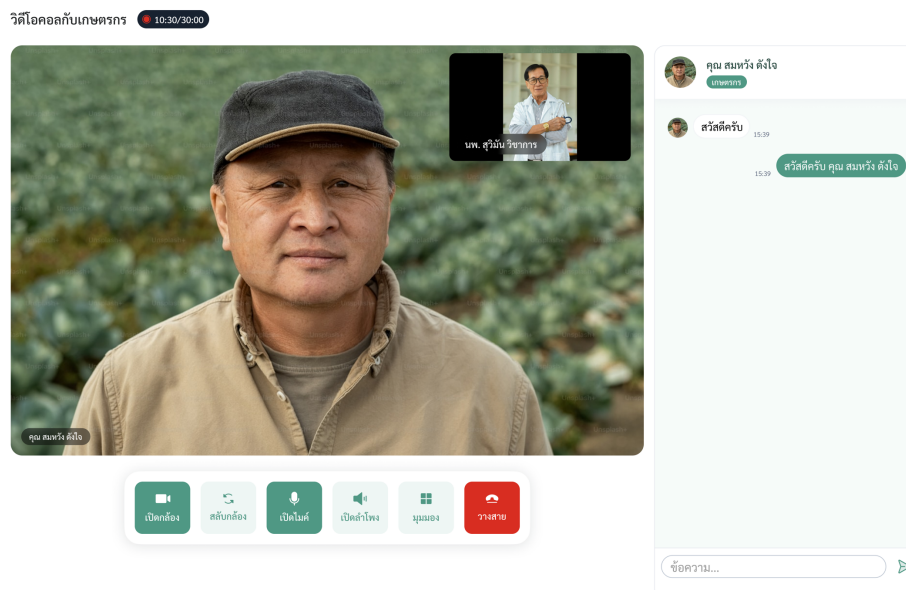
วิดีโอคอลกับเกษตรกร 10:30/30:00

นพ. สุวิมัน วิชาการ

คุณ สมหวัง ตั้งใจ

เปิดกล้อง
สลับกล้อง
เปิดไมค์
เปิดลำโพง
มุมมอง
วางสาย

คุณ สมหวัง ตั้งใจ
เกษตรกร

สวัสดีครับ
15:39

15:39
สวัสดีครับ คุณ สมหวัง ตั้งใจ

ข้อความ...